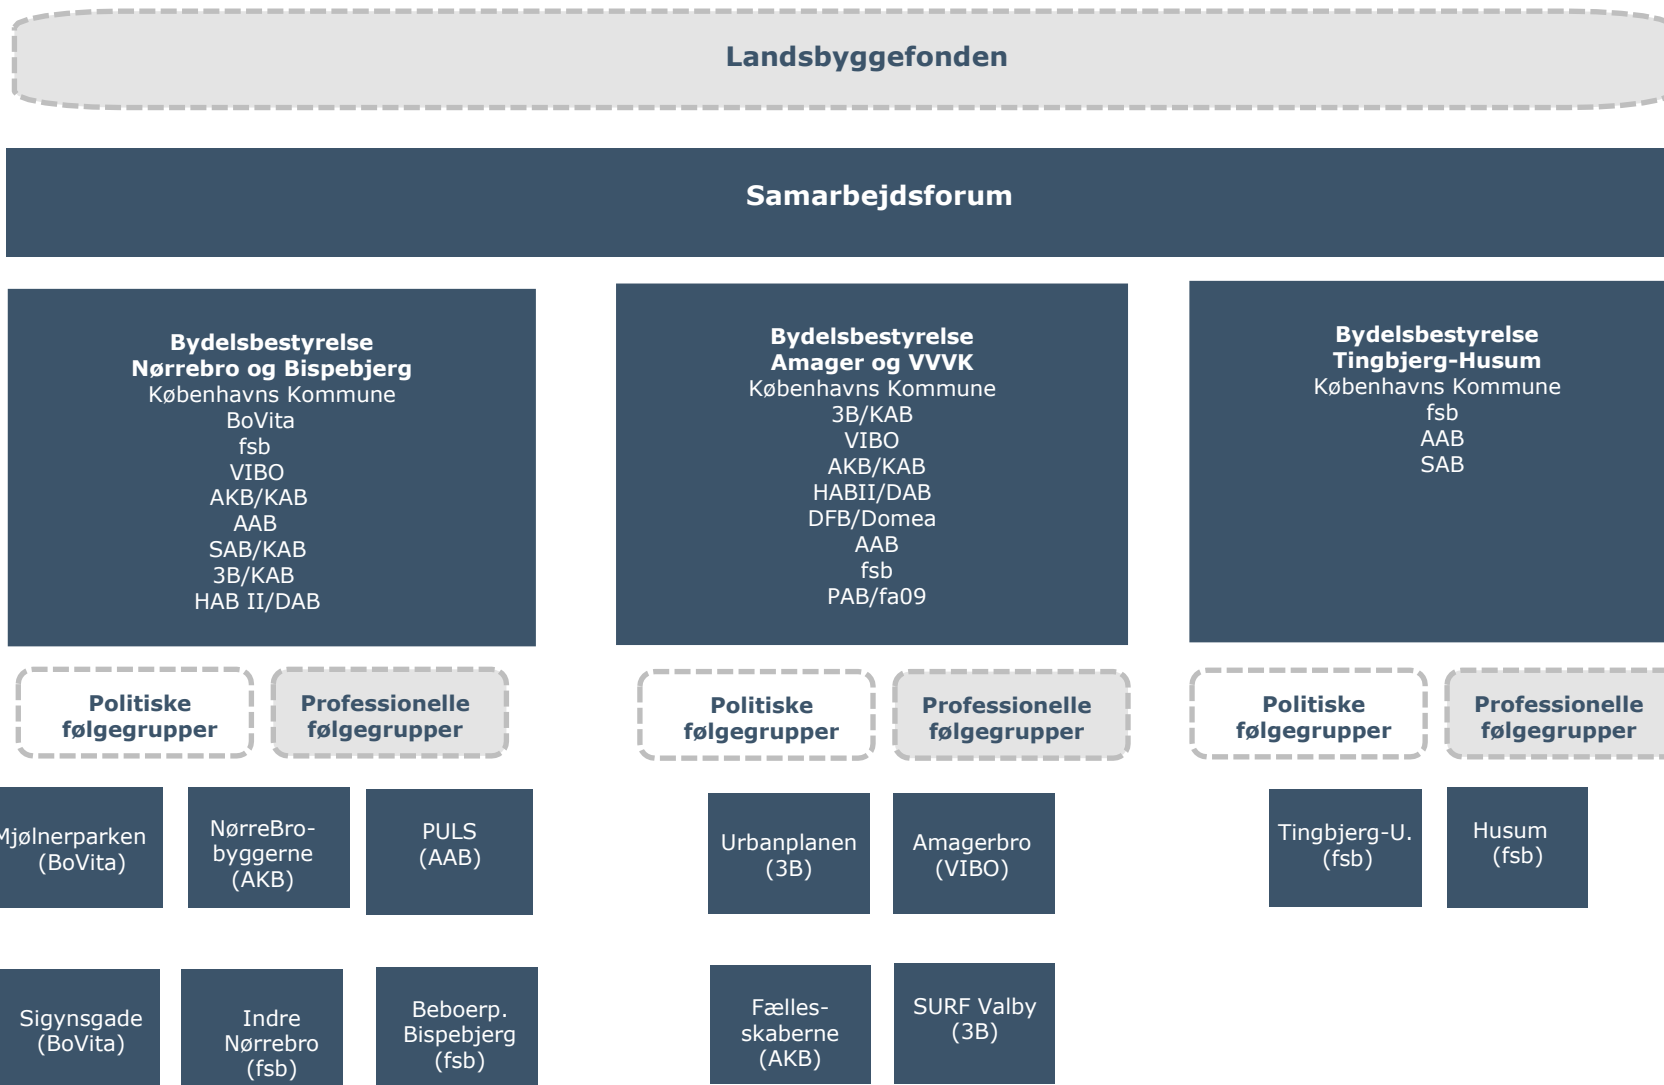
Landsbyggefonden

Samarbejdsforum

Bydelsbestyrelse
Nørrebro og Bispebjerg
Københavns Kommune
BoVita
fsb
VIBO
AKB/KAB
AAB
SAB/KAB
3B/KAB
HAB II/DAB

Bydelsbestyrelse
Amager og VVVK
Københavns Kommune
3B/KAB
VIBO
AKB/KAB
HABII/DAB
DFB/Domea
AAB
fsb
PAB/fa09

Bydelsbestyrelse
Tingbjerg-Husum
Københavns Kommune
fsb
AAB
SAB

Politiske følgegrupper

Professionelle følgegrupper

Politiske følgegrupper

Professionelle følgegrupper

Politiske følgegrupper

Professionelle følgegrupper

Mjølnerparken (BoVita)

NørreBro-byggerne (AKB)

PULS (AAB)

Urbanplanen (3B)

Amagerbro (VIBO)

Tingbjerg-U. (fsb)

Husum (fsb)

Sigynsgade (BoVita)

Indre Nørrebro (fsb)

Beboerp. Bispebjerg (fsb)

Fælles-skaberne (AKB)

SURF Valby (3B)